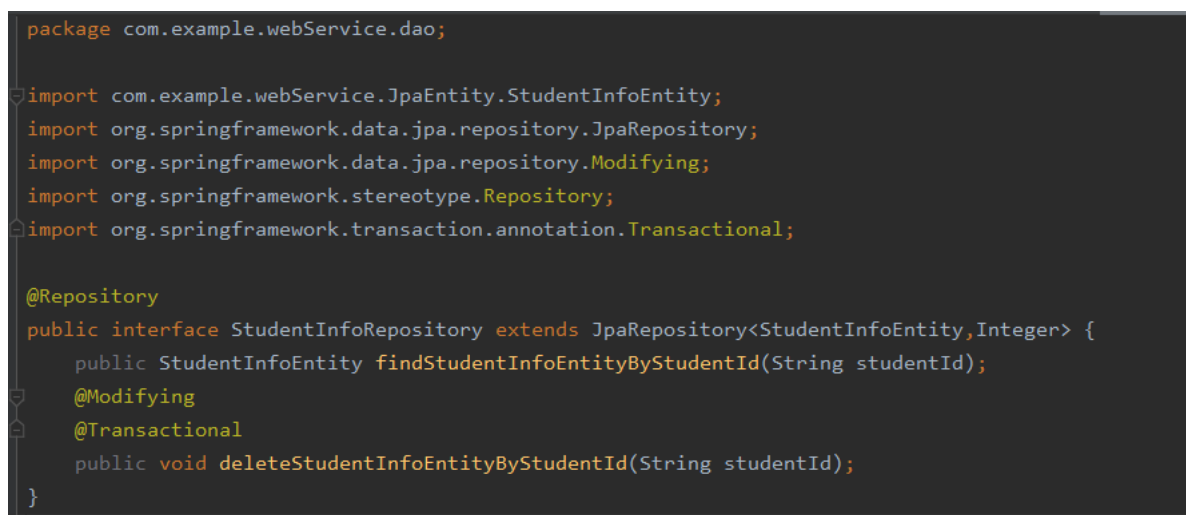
package com.example.webService.dao;

import com.example.webService.JpaEntity.StudentInfoEntity;
import org.springframework.data.jpa.repository.JpaRepository;
import org.springframework.data.jpa.repository.Modifying;
import org.springframework.stereotype.Repository;
import org.springframework.transaction.annotation.Transactional;

@Repository
public interface StudentInfoRepository extends JpaRepository<StudentInfoEntity,Integer> {
    public StudentInfoEntity findStudentInfoEntityByStudentId(String studentId);
    @Modifying
    @Transactional
    public void deleteStudentInfoEntityByStudentId(String studentId);
}